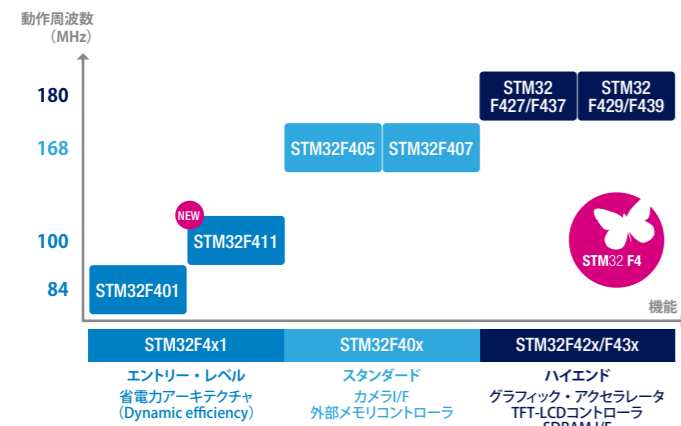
動作周波数
（MHz）

180
168
100
84

STM32 F427/F437
STM32 F429/F439
STM32F405
STM32F407
NEW
STM32F411
STM32F401
STM32 F4

機能

STM32F4x1
STM32F40x
STM32F42x/F43x

エントリー・レベル
省電力アーキテクチャ
（Dynamic efficiency）

スタンダード
カメラI/F
外部メモリコントローラ

ハイエンド
グラフィック・アクセラレータ
TFT-LCDコントローラ
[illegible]